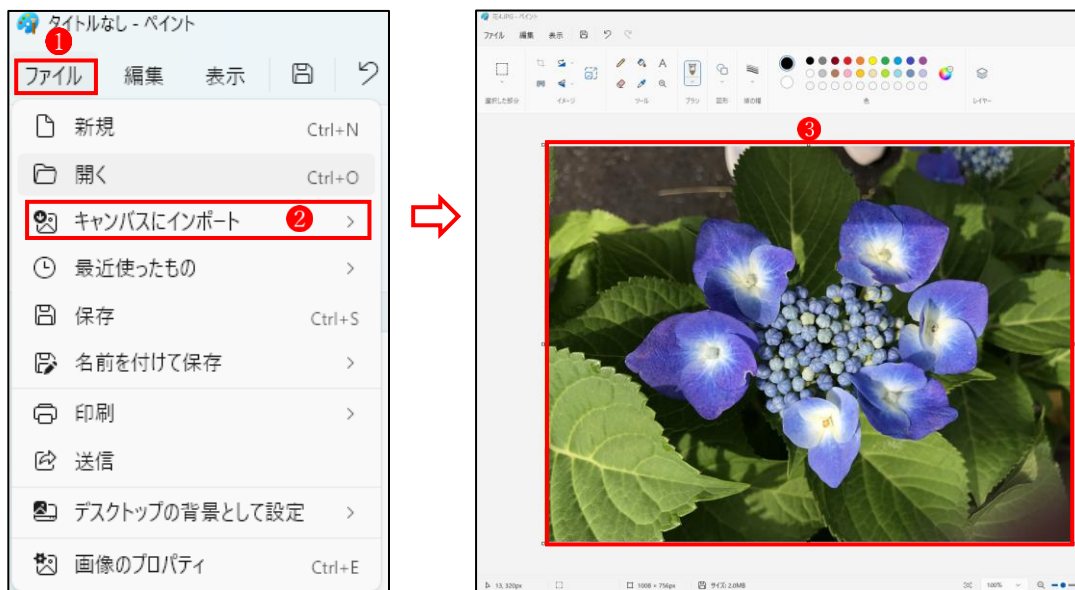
タイトルなし - ペイント

❶

ファイル 編集 表示

新規 Ctrl+N

開く Ctrl+O

キャンバスにインポート ❷ >

最近使ったもの >

保存 Ctrl+S

名前を付けて保存 >

印刷 >

送信

デスクトップの背景として設定 >

画像のプロパティ Ctrl+E

花4.JPG - ペイント

ファイル 編集 表示

選択した部分 イメージ ツール ブラシ 図形 線の幅 色 レイヤー

❸

13, 320px 1008 × 756px サイズ: 2.0MB 100%